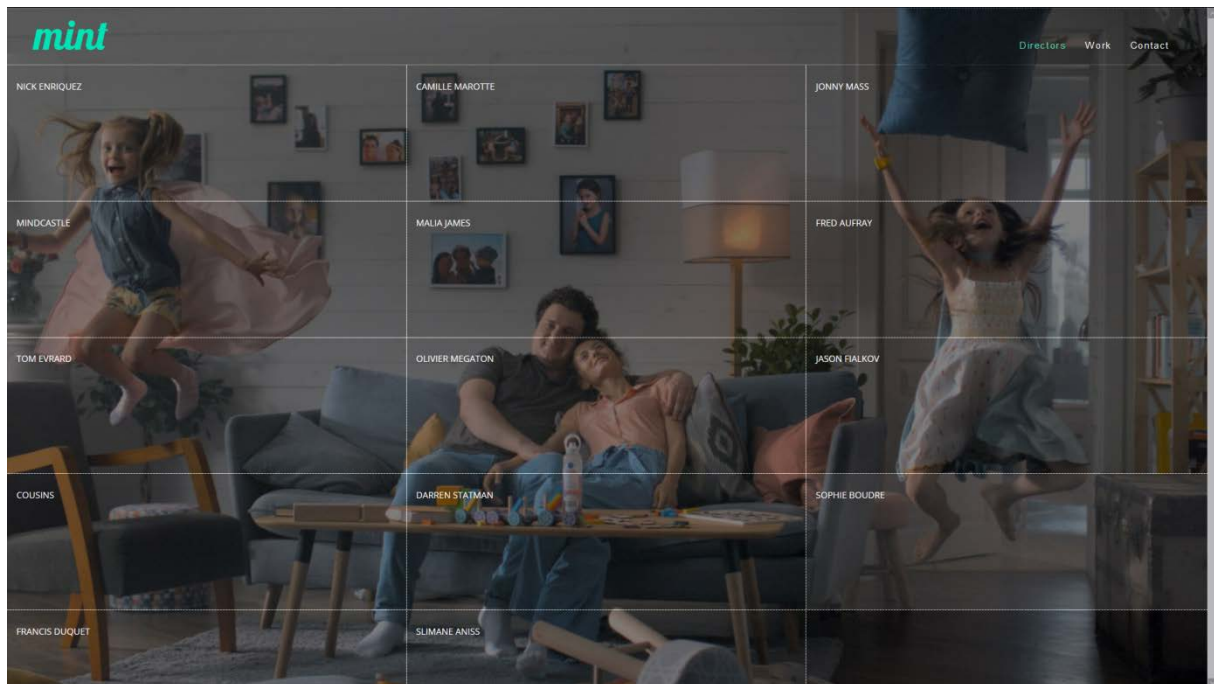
mint

Directors Work Contact

NICK ENRIQUEZ

CAMILLE MAROTTE

JONNY MASS

MINDCASTLE

MALIA JAMES

FRED AUFRAY

TOM EVRARD

OLIVIER MEGATON

JASON FIALKOV

COUSINS

DARREN STATMAN

SOPHIE BOUDRE

FRANCIS DUQUET

SLIMANE ANISS